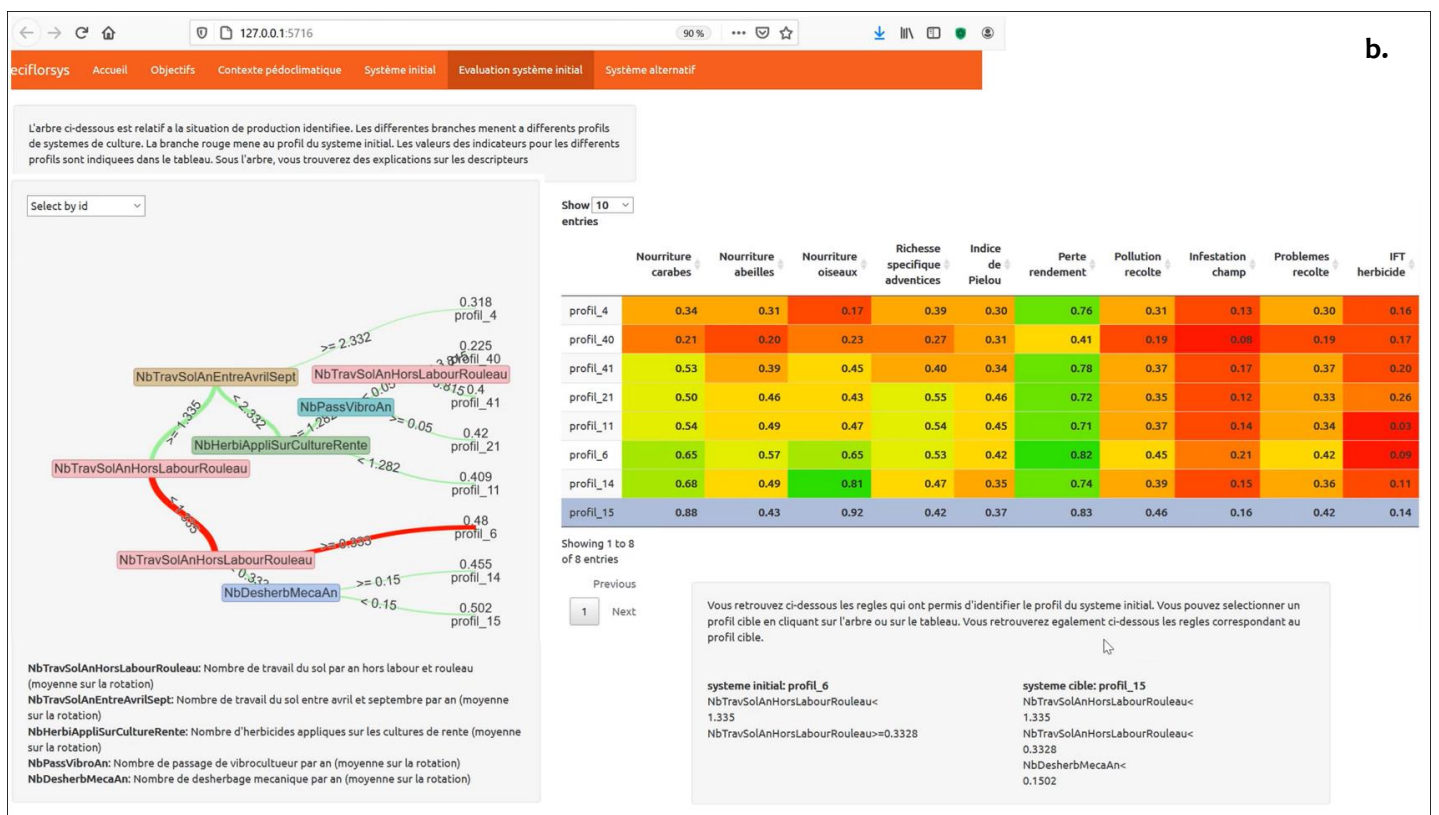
127.0.0.1:5716

90 %

b.

eciflorsys Accueil Objectifs Contexte pédoclimatique Système initial Evaluation système initial Système alternatif

L'arbre ci-dessous est relatif a la situation de production identifiee. Les differentes branches menent a differents profils de systemes de culture. La branche rouge mene au profil du systeme initial. Les valeurs des indicateurs pour les differents profils sont indiquees dans le tableau. Sous l'arbre, vous trouverez des explications sur les descripteurs

Select by id

0.318 profil_4
>= 2.332
0.225 profil_40
NbTravSolAnEntreAvrilSept
NbTravSolAnHorsLabourRouleau
0.4 profil_41
NbPassVibroAn
>= 1.335
< 2.332
>= 0.05
0.42 profil_21
NbHerbiAppliSurCultureRente
< 1.282
0.409 profil_11
NbTravSolAnHorsLabourRouleau
0.48 profil_6
NbTravSolAnHorsLabourRouleau
0.455 profil_14
>= 0.15
NbDesherbMecaAn
< 0.15
0.502 profil_15

NbTravSolAnHorsLabourRouleau: Nombre de travail du sol par an hors labour et rouleau (moyenne sur la rotation)
NbTravSolAnEntreAvrilSept: Nombre de travail du sol entre avril et septembre par an (moyenne sur la rotation)
NbHerbiAppliSurCultureRente: Nombre d'herbicides appliques sur les cultures de rente (moyenne sur la rotation)
NbPassVibroAn: Nombre de passage de vibrocultueur par an (moyenne sur la rotation)
NbDesherbMecaAn: Nombre de desherbage mecanique par an (moyenne sur la rotation)

Show 10 entries

| | Nourriture carabes | Nourriture abeilles | Nourriture oiseaux | Richesse specifique adventices | Indice de Pielou | Perte rendement | Pollution recolte | Infestation champ | Problemes recolte | IFT herbicide |
|---|---|---|---|---|---|---|---|---|---|---|
| profil_4 | 0.34 | 0.31 | 0.17 | 0.39 | 0.30 | 0.76 | 0.31 | 0.13 | 0.30 | 0.16 |
| profil_40 | 0.21 | 0.20 | 0.23 | 0.27 | 0.31 | 0.41 | 0.19 | 0.08 | 0.19 | 0.17 |
| profil_41 | 0.53 | 0.39 | 0.45 | 0.40 | 0.34 | 0.78 | 0.37 | 0.17 | 0.37 | 0.20 |
| profil_21 | 0.50 | 0.46 | 0.43 | 0.55 | 0.46 | 0.72 | 0.35 | 0.12 | 0.33 | 0.26 |
| profil_11 | 0.54 | 0.49 | 0.47 | 0.54 | 0.45 | 0.71 | 0.37 | 0.14 | 0.34 | 0.03 |
| profil_6 | 0.65 | 0.57 | 0.65 | 0.53 | 0.42 | 0.82 | 0.45 | 0.21 | 0.42 | 0.09 |
| profil_14 | 0.68 | 0.49 | 0.81 | 0.47 | 0.35 | 0.74 | 0.39 | 0.15 | 0.36 | 0.11 |
| profil_15 | 0.88 | 0.43 | 0.92 | 0.42 | 0.37 | 0.83 | 0.46 | 0.16 | 0.42 | 0.14 |

Showing 1 to 8 of 8 entries

Previous
1 Next

Vous retrouvez ci-dessous les regles qui ont permis d'identifier le profil du systeme initial. Vous pouvez selectionner un profil cible en cliquant sur l'arbre ou sur le tableau. Vous retrouverez egalement ci-dessous les regles correspondant au profil cible.

systeme initial: profil_6
NbTravSolAnHorsLabourRouleau< 1.335
NbTravSolAnHorsLabourRouleau>=0.3328

systeme cible: profil_15
NbTravSolAnHorsLabourRouleau< 1.335
NbTravSolAnHorsLabourRouleau< 0.3328
NbDesherbMecaAn< 0.1502